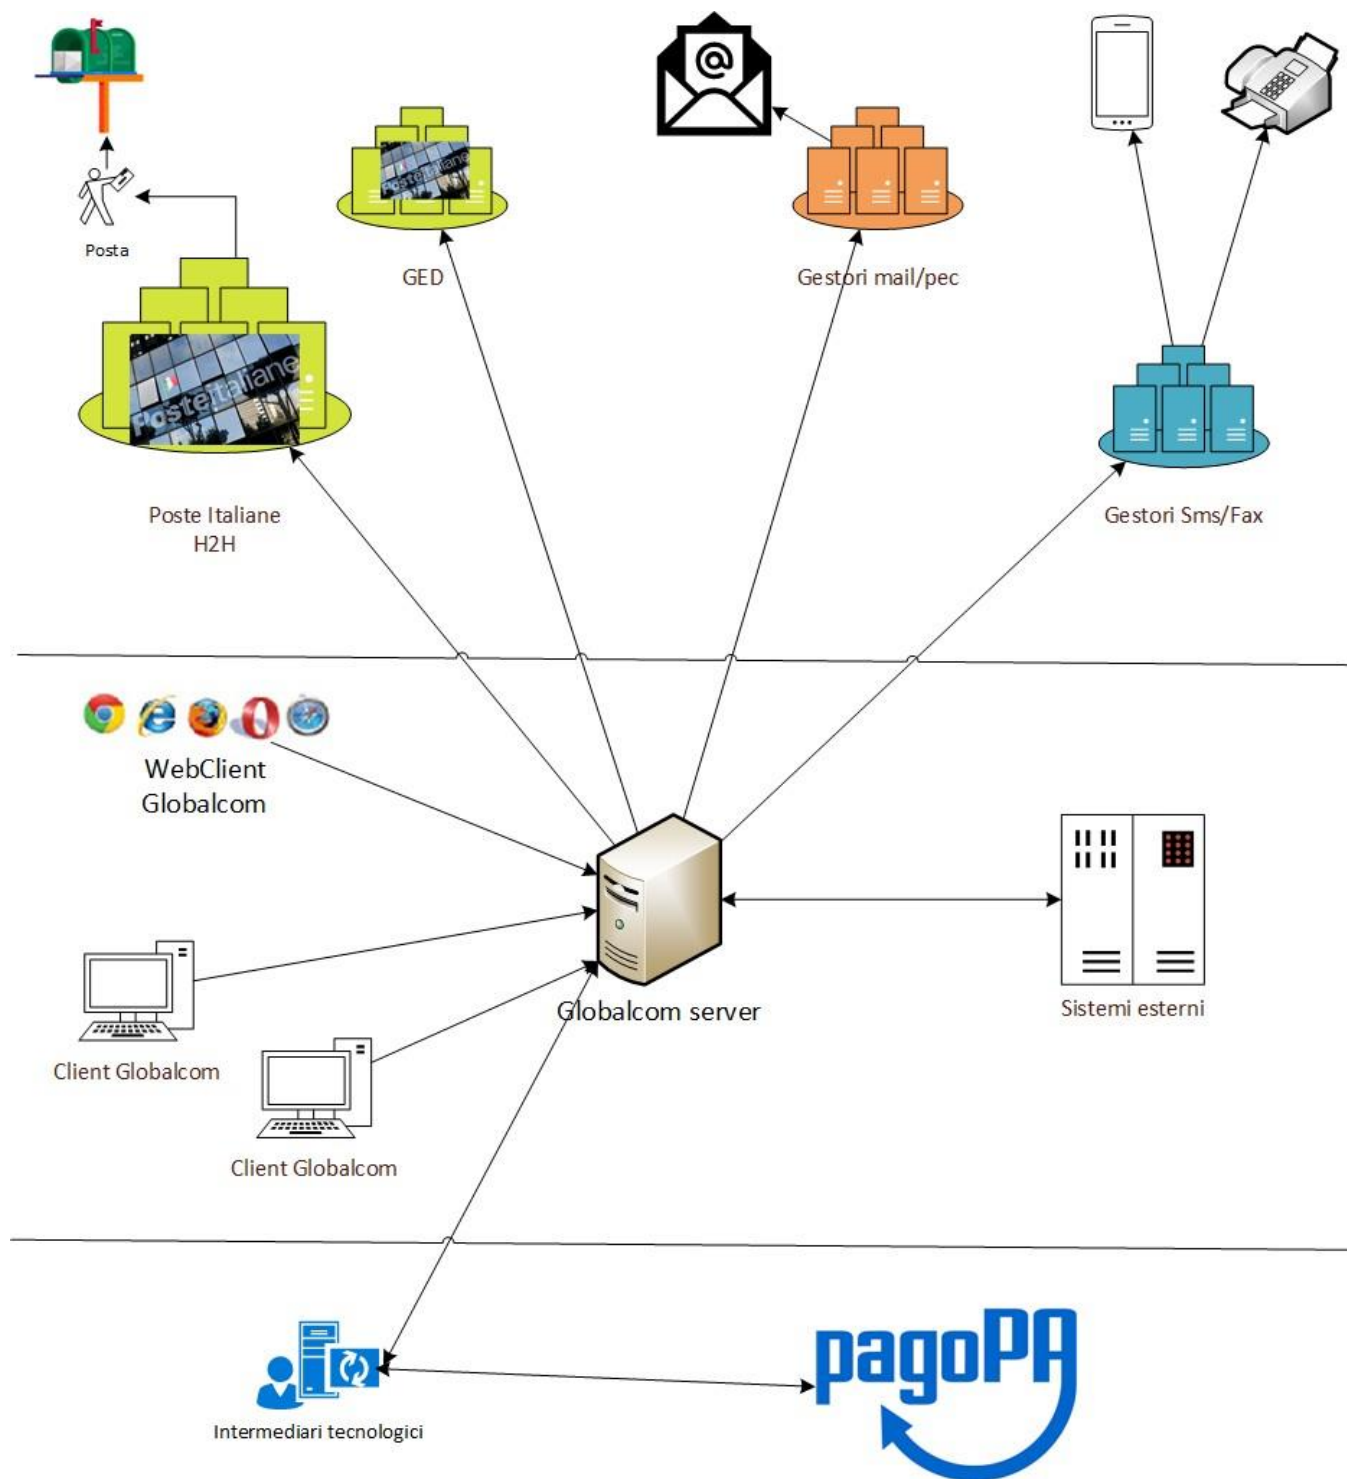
Posta

GED

Gestori mail/pec

Posteitaliane

Poste Italiane H2H

Gestori Sms/Fax

WebClient Globalcom

Globalcom server

Sistemi esterni

Client Globalcom

Client Globalcom

Intermediari tecnologici

pagoPA